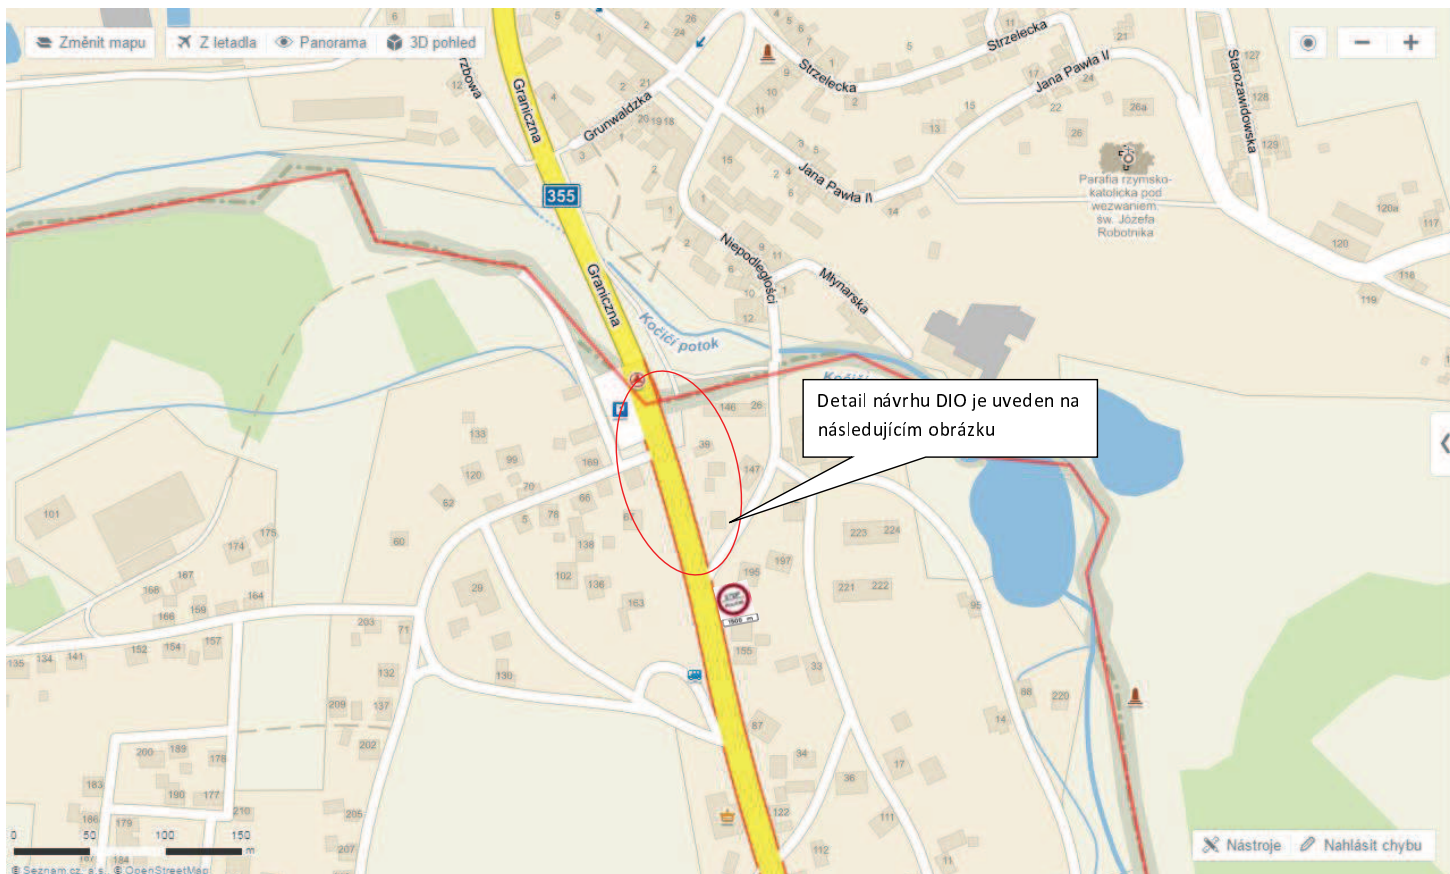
Změnit mapu
Z letadla
Panorama
3D pohled

Detail návrhu DIO je uveden na následujícím obrázku

Graniczna
355
Graniczna
Grunwaldzka
Strzelecka
Strzelecka
Jana Pawła II
Jana Pawła II
Niepodległości
Młynarska
Starozawidowska
Kočičí potok
Parafia rzymsko-katolicka pod wezwaniem św. Józefa Robotnika
1500 m

Nástroje
Nahlásit chybu

0 50 100 150 m
© Seznam.cz, a.s. © OpenStreetMap